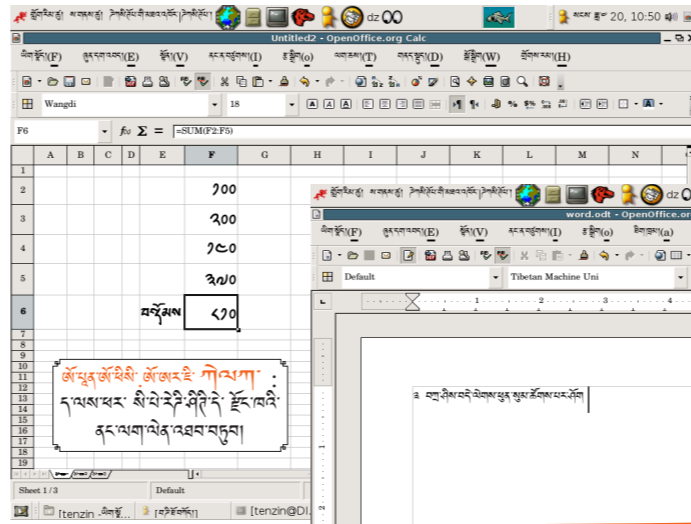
dz 20, 10:50

Untitled2 - OpenOffice.org Calc

(F) (E) (V) (I) (o) (T) (D) (W) (H)

Wangdi 18

F6 $f_x$ $\Sigma$ = =SUM(F2:F5)

| | A | B | C | D | E | F | G | H | I | J | K | L | M | N |
|---|---|---|---|---|---|---|---|---|---|---|---|---|---|---|
| 1 | | | | | | | | | | | | | | |
| 2 | | | | | | ༡༠༠ | | | | | | | | |
| 3 | | | | | | ༣༠༠ | | | | | | | | |
| 4 | | | | | | ༡༥༠ | | | | | | | | |
| 5 | | | | | | ༣༧༠ | | | | | | | | |
| 6 | | | | | བསྡོམས | ༩༢༠ | | | | | | | | |

Sheet 1 / 3 Default

[tenzin [tenzin@DI

dz

word.odt - OpenOffice.org

(F) (E) (V) (I) (o) (a)

Default Tibetan Machine Uni

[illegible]